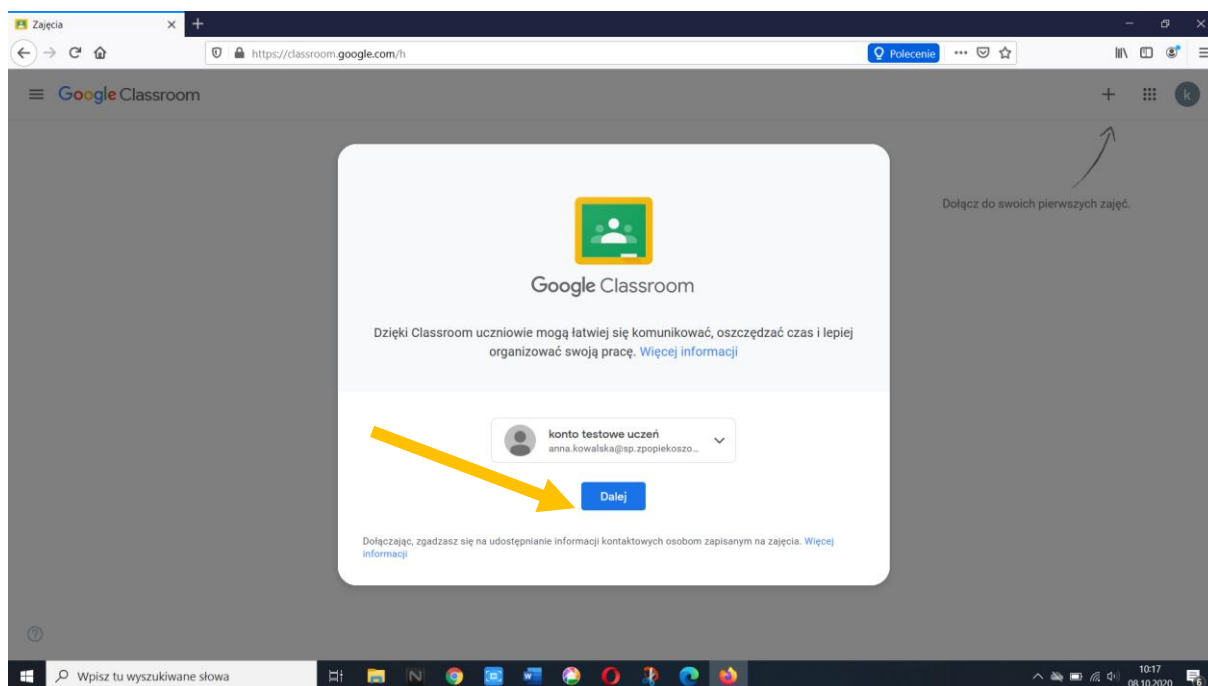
Zajęcia
https://classroom.google.com/h
Polecenie

Google Classroom

Dołącz do swoich pierwszych zajęć.

Google Classroom

Dzięki Classroom uczniowie mogą łatwiej się komunikować, oszczędzać czas i lepiej organizować swoją pracę. Więcej informacji

konto testowe uczeń
anna.kowalska@sp.zpopiekoszo...

Dalej

Dołączając, zgadzasz się na udostępnianie informacji kontaktowych osobom zapisanym na zajęcia. Więcej informacji

Wpisz tu wyszukiwane słowa

10:17
08.10.2020